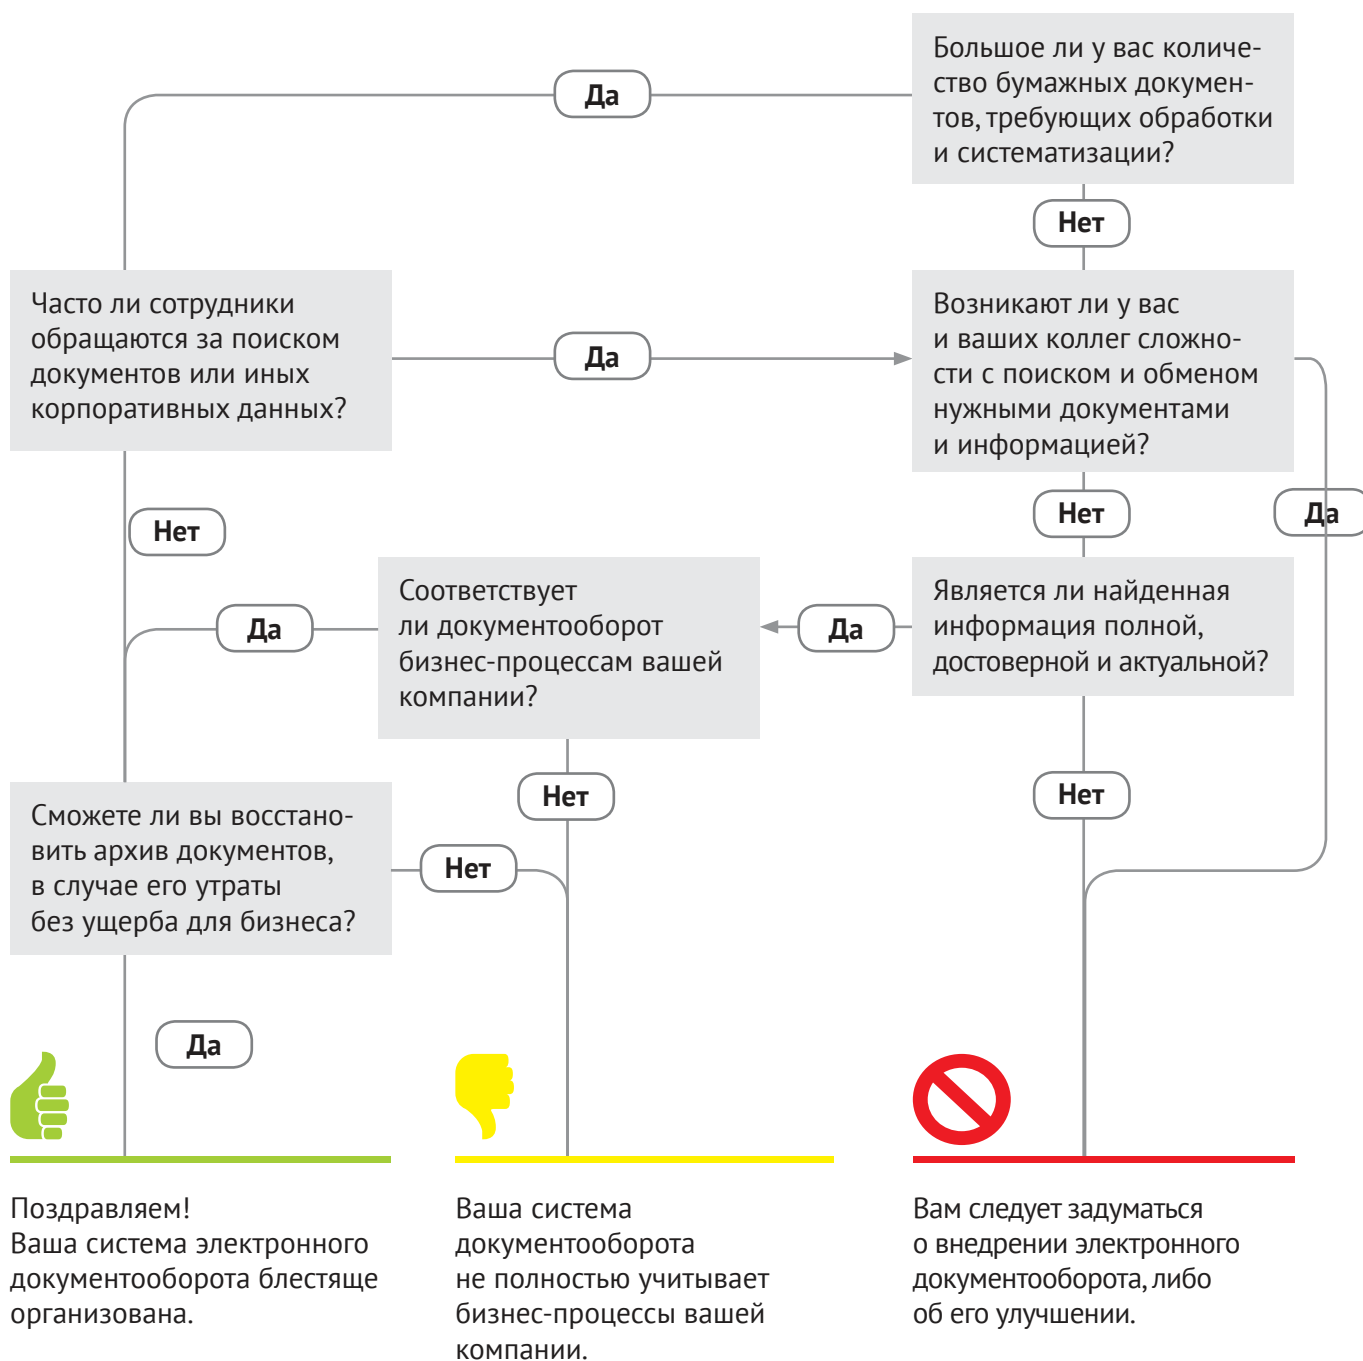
Большое ли у вас количество бумажных документов, требующих обработки и систематизации?

Да

Нет

Часто ли сотрудники обращаются за поиском документов или иных корпоративных данных?

Да

Возникают ли у вас и ваших коллег сложности с поиском и обменом нужными документами и информацией?

Нет

Нет

Да

Да

Соответствует ли документооборот бизнес-процессам вашей компании?

Да

Является ли найденная информация полной, достоверной и актуальной?

Нет

Нет

Сможете ли вы восстановить архив документов, в случае его утраты без ущерба для бизнеса?

Нет

Да

Поздравляем!
Ваша система электронного документооборота блестяще организована.

Ваша система документооборота не полностью учитывает бизнес-процессы вашей компании.

Вам следует задуматься о внедрении электронного документооборота, либо об его улучшении.